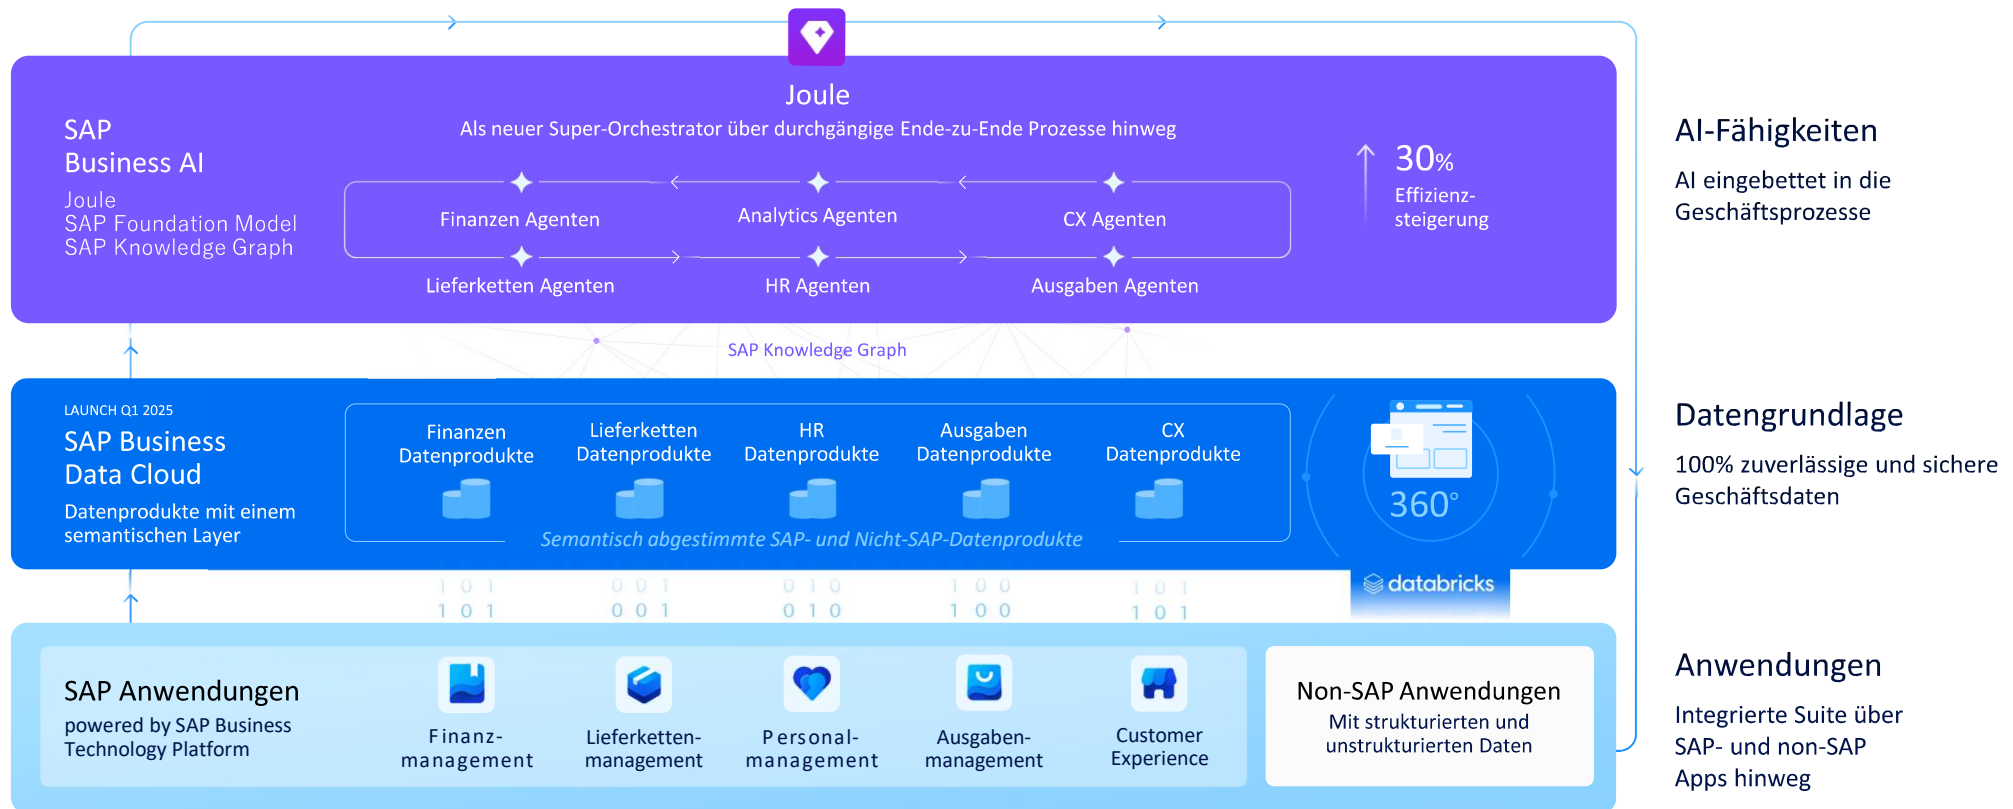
Joule
Als neuer Super-Orchestrator über durchgängige Ende-zu-Ende Prozesse hinweg

SAP
Business AI
Joule
SAP Foundation Model
SAP Knowledge Graph

Finanzen Agenten
Analytics Agenten
CX Agenten
Lieferketten Agenten
HR Agenten
Ausgaben Agenten

30%
Effizienz-steigerung

AI-Fähigkeiten
AI eingebettet in die Geschäftsprozesse

SAP Knowledge Graph

LAUNCH Q1 2025
SAP Business Data Cloud
Datenprodukte mit einem semantischen Layer

Finanzen Datenprodukte
Lieferketten Datenprodukte
HR Datenprodukte
Ausgaben Datenprodukte
CX Datenprodukte
Semantisch abgestimmte SAP- und Nicht-SAP-Datenprodukte

360°
databricks

Datengrundlage
100% zuverlässige und sichere Geschäftsdaten

1 0 1
1 0 1
0 0 1
0 0 1
0 1 0
0 1 0
1 0 0
1 0 0
1 0 1
1 0 1

SAP Anwendungen
powered by SAP Business Technology Platform

Finanz-management
Lieferketten-management
Personal-management
Ausgaben-management
Customer Experience

Non-SAP Anwendungen
Mit strukturierten und unstrukturierten Daten

Anwendungen
Integrierte Suite über SAP- und non-SAP Apps hinweg